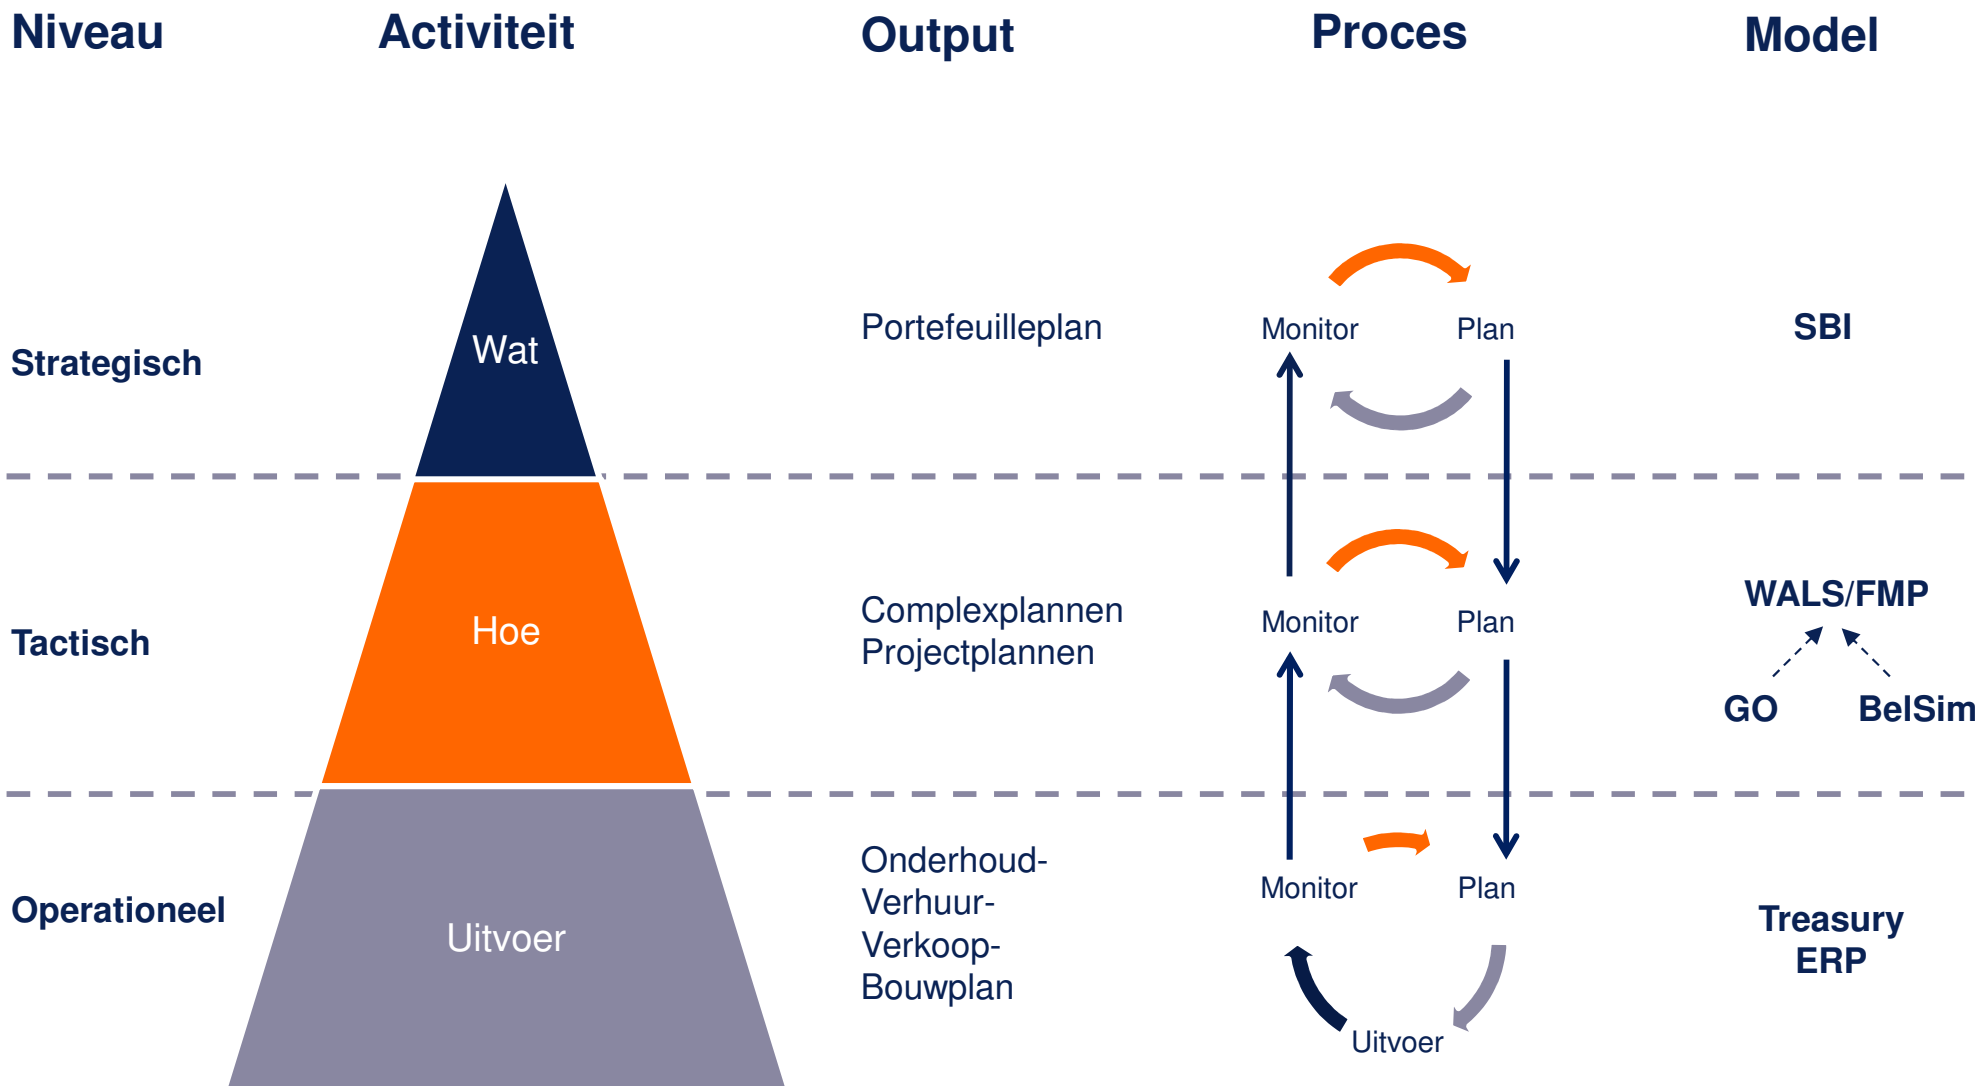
| Niveau | Activiteit | Output | Proces | Model |
|---|---|---|---|---|
| Strategisch | Wat | Portefeuilleplan | Monitor Plan | SBI |
| Tactisch | Hoe | Complexplannen Projectplannen | Monitor Plan | WALS/FMP GO BelSim |
| Operationeel | Uitvoer | Onderhoud- Verhuur- Verkoop- Bouwplan | Monitor Plan Uitvoer | Treasury ERP |